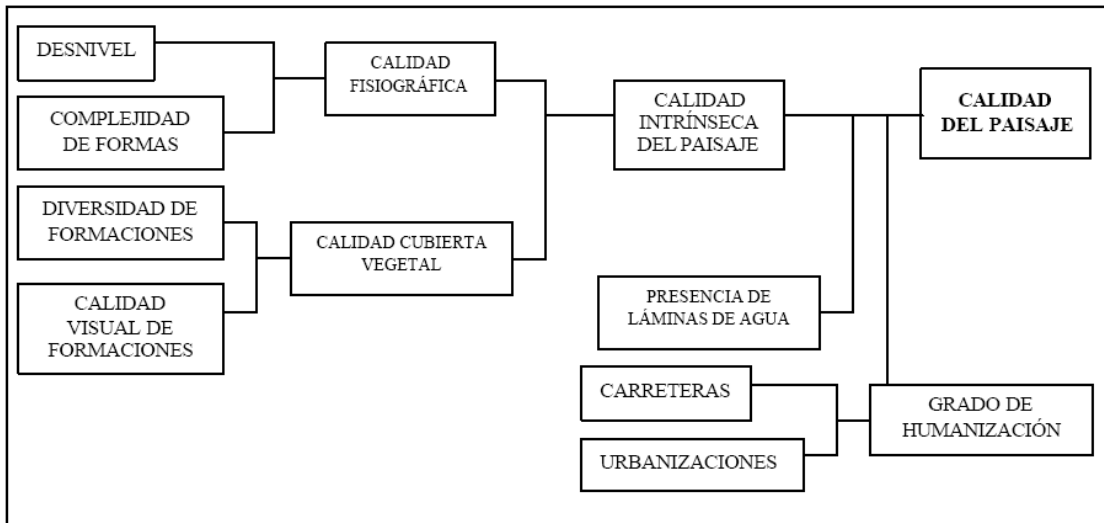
DESNIVEL

COMPLEJIDAD DE FORMAS

CALIDAD FISIOGRÁFICA

DIVERSIDAD DE FORMACIONES

CALIDAD VISUAL DE FORMACIONES

CALIDAD CUBIERTA VEGETAL

CALIDAD INTRÍNSECA DEL PAISAJE

CALIDAD DEL PAISAJE

PRESENCIA DE LÁMINAS DE AGUA

CARRETERAS

URBANIZACIONES

GRADO DE HUMANIZACIÓN